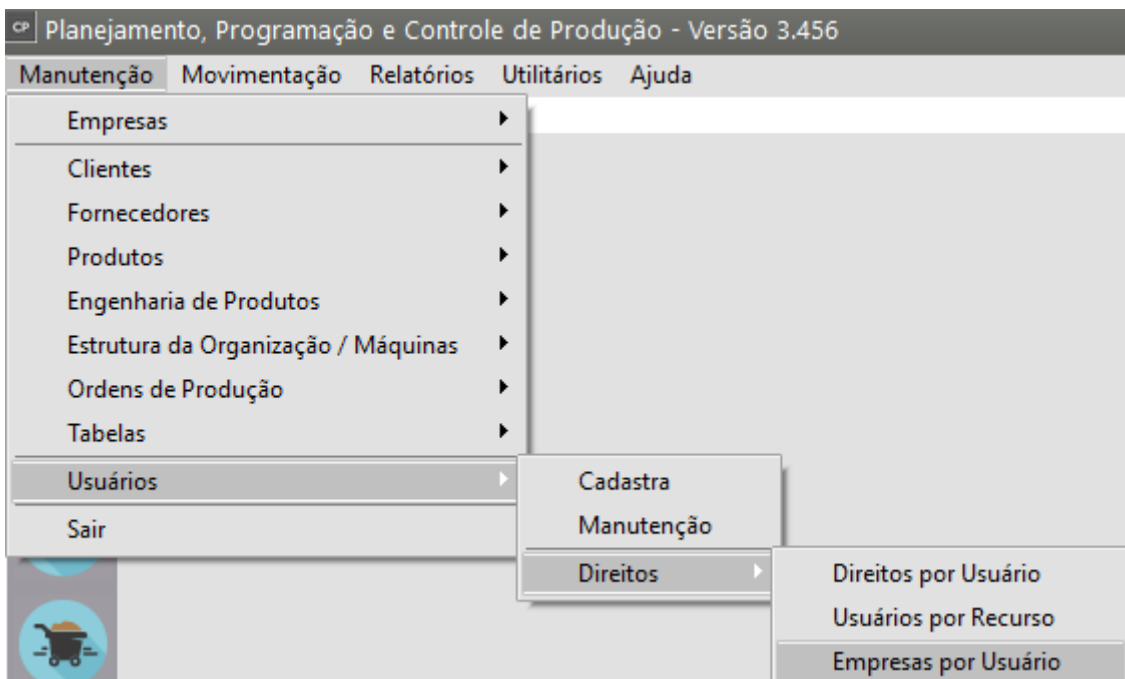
CP Planejamento, Programação e Controle de Produção - Versão 3.456

Manutenção Movimentação Relatórios Utilitários Ajuda

Empresas
Clientes
Fornecedores
Produtos
Engenharia de Produtos
Estrutura da Organização / Máquinas
Ordens de Produção
Tabelas
Usuários
Sair

Cadastra
Manutenção
Direitos

Direitos por Usuário
Usuários por Recurso
Empresas por Usuário